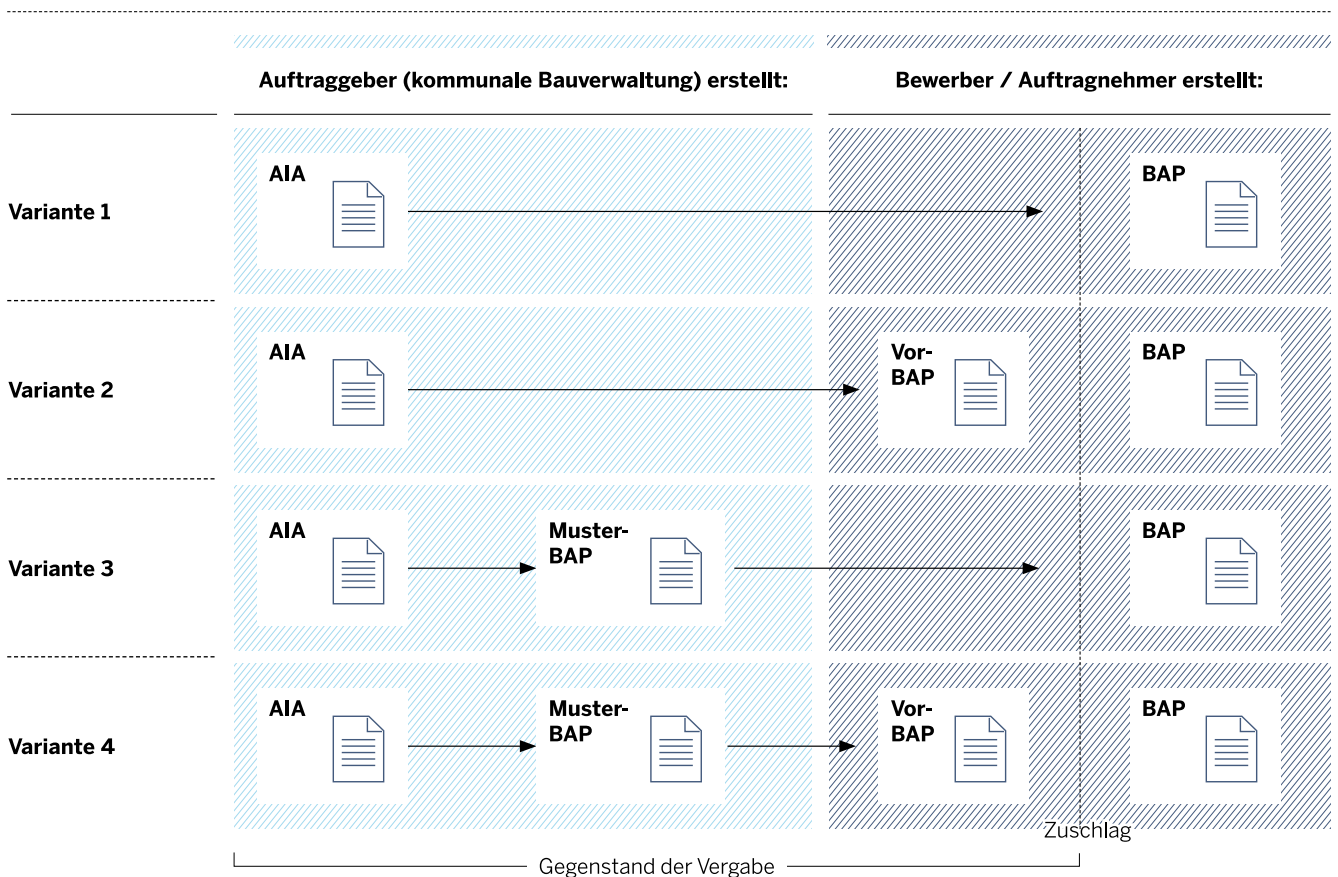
Auftraggeber (kommunale Bauverwaltung) erstellt:

Bewerber / Auftragnehmer erstellt:

Variante 1

AIA

BAP

Variante 2

AIA

Vor-BAP

BAP

Variante 3

AIA

Muster-BAP

BAP

Variante 4

AIA

Muster-BAP

Vor-BAP

BAP

Zuschlag

Gegenstand der Vergabe